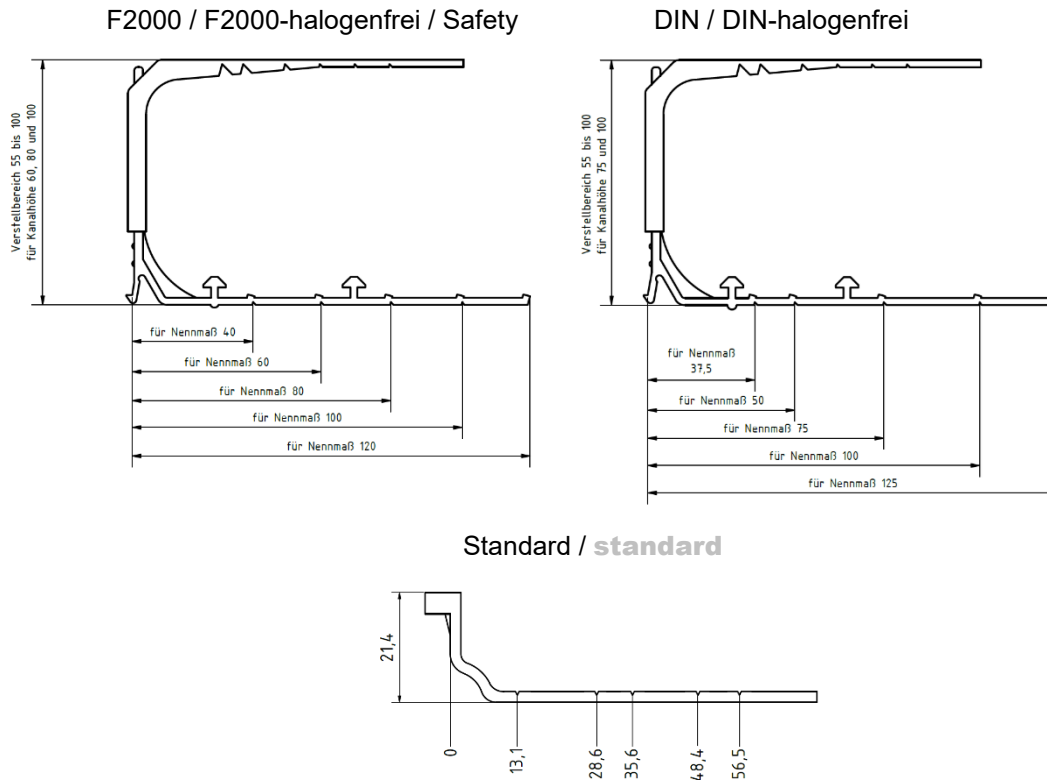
F2000 / F2000-halogenfrei / Safety

Verstellbereich 55 bis 100
für Kanalhöhe 60, 80 und 100

für Nennmaß 40
für Nennmaß 60
für Nennmaß 80
für Nennmaß 100
für Nennmaß 120

DIN / DIN-halogenfrei

Verstellbereich 55 bis 100
für Kanalhöhe 75 und 100

für Nennmaß 37,5
für Nennmaß 50
für Nennmaß 75
für Nennmaß 100
für Nennmaß 125

Standard / standard

21,4

0
13,1
28,6
35,6
48,4
56,5